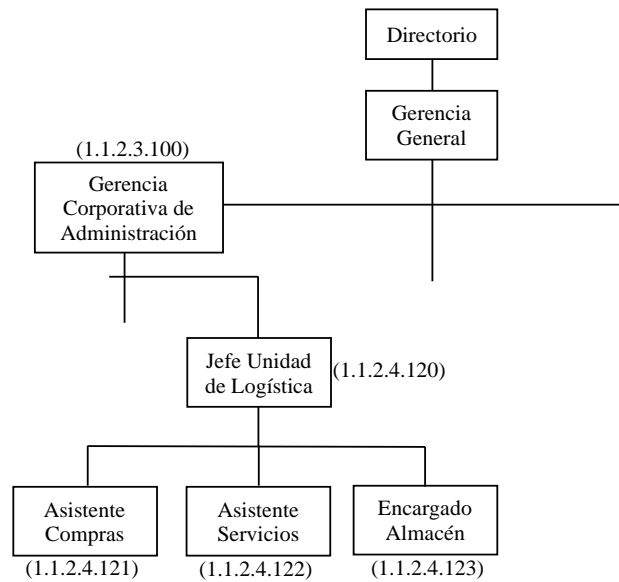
Directorio

Gerencia General

(1.1.2.3.100)

Gerencia Corporativa de Administración

Jefe Unidad de Logística

(1.1.2.4.120)

Asistente Compras

(1.1.2.4.121)

Asistente Servicios

(1.1.2.4.122)

Encargado Almacén

(1.1.2.4.123)